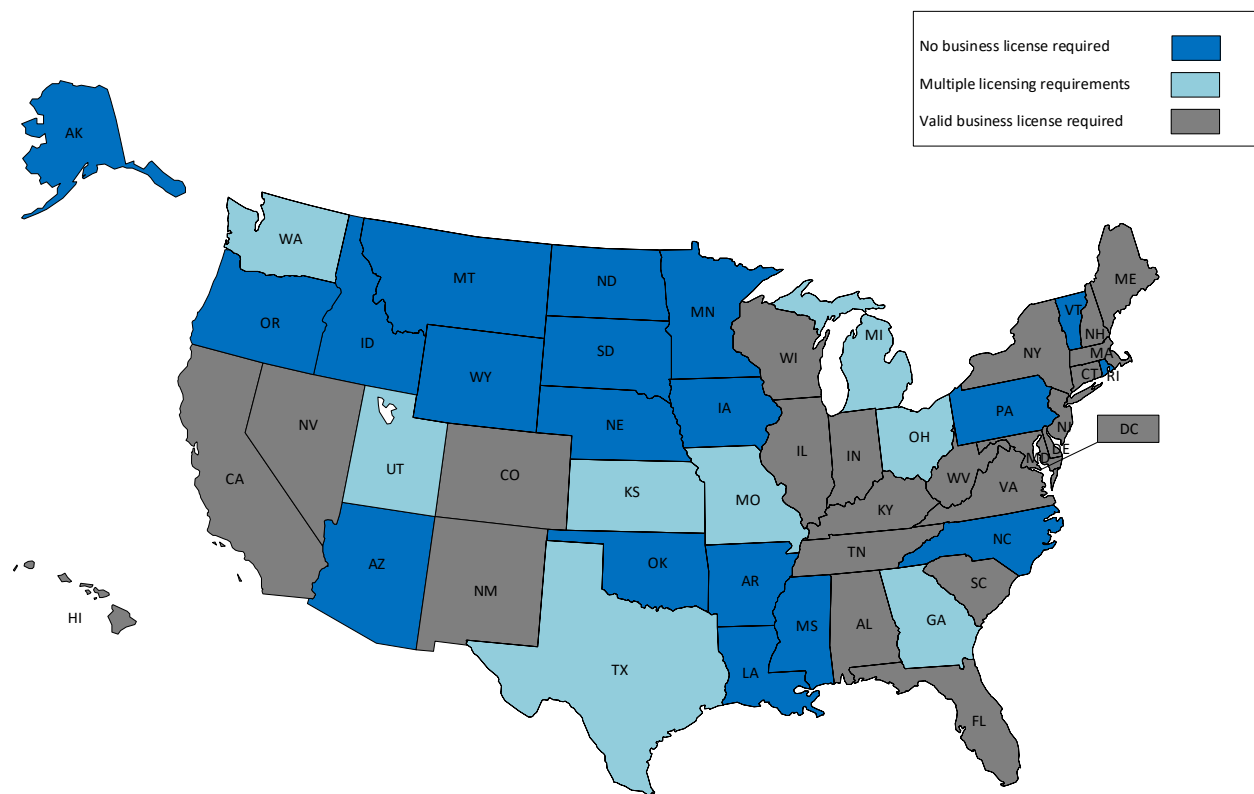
No business license required
Multiple licensing requirements
Valid business license required

AK
WA
MT
ND
MN
OR
ID
WY
SD
WI
MI
ME
VT
NH
NY
MA
CT
RI
PA
NJ
DE
DC
MD
IA
NE
NV
UT
CO
CA
IL
IN
OH
WV
VA
KS
MO
KY
NC
TN
AZ
OK
NM
AR
SC
AL
GA
MS
HI
TX
LA
FL